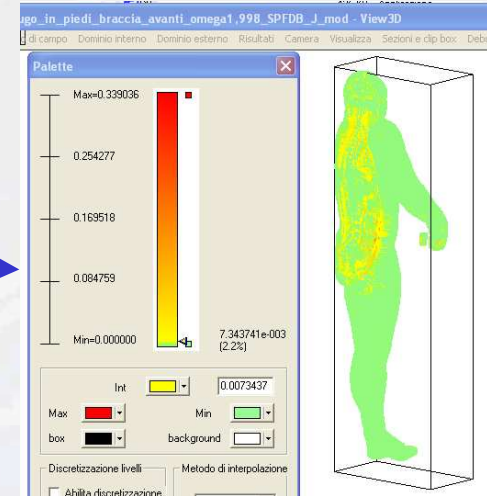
ugo_in_piedi_braccia_avanti_omega1,998_SPFDB_J_mod - View3D

di campo Dominio interno Dominio esterno Risultati Camera Visualizza Sezioni e clip box Debu

Palette

Max=0.339036

0.254277

0.169518

0.084759

Min=0.000000

7.343741e-003 (2.2%)

Int 0.0073437

Max

Min

box

background

Discretizzazione livelli

Abilita discretizzazione

Metodo di interpolazione